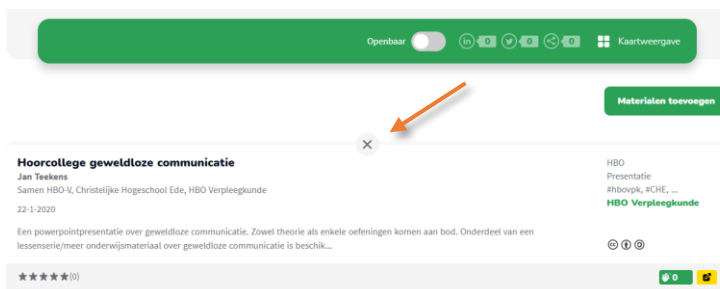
Openbaar in 0 0 0 Kaartweergave

Materialen toevoegen

Hoorcollege geweldloze communicatie
Jan Teekens
Samen HBO-V, Christelijke Hogeschool Ede, HBO Verpleegkunde
22-1-2020

Een powerpointpresentatie over geweldloze communicatie. Zowel theorie als enkele oefeningen komen aan bod. Onderdeel van een lessenserie/meer onderwijsmateriaal over geweldloze communicatie is beschik...

HBO
Presentatie
#hbovpk, #CHE, ...
HBO Verpleegkunde

★★★★★(0)

0